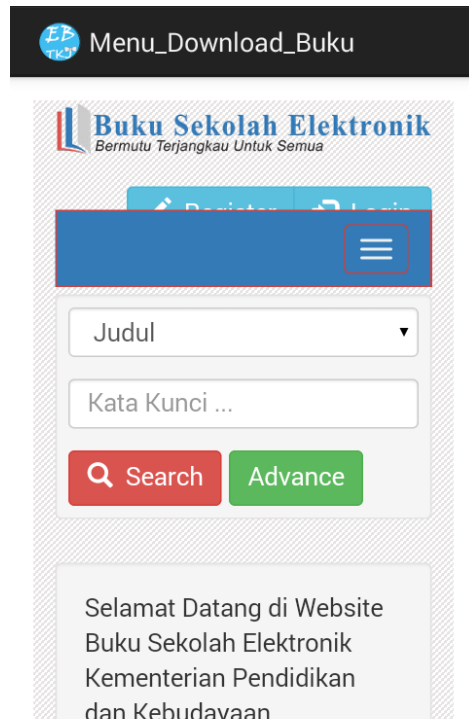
Menu_Download_Buku

Buku Sekolah Elektronik
Bermutu Terjangkau Untuk Semua

Register Login

Judul

Kata Kunci ...

Search Advance

Selamat Datang di Website Buku Sekolah Elektronik Kementerian Pendidikan dan Kebudayaan